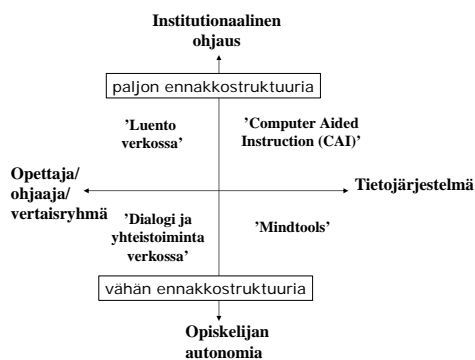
Institutionaalinen ohjaus

paljon ennakkostruktuuria

'Luento verkossa'

'Computer Aided Instruction (CAI)'

Opettaja/ ohjaaja/ vertaisryhmä

Tietojärjestelmä

'Dialogi ja yhteistoiminta verkossa'

'Mindtools'

vähän ennakkostruktuuria

Opiskelijan autonomia